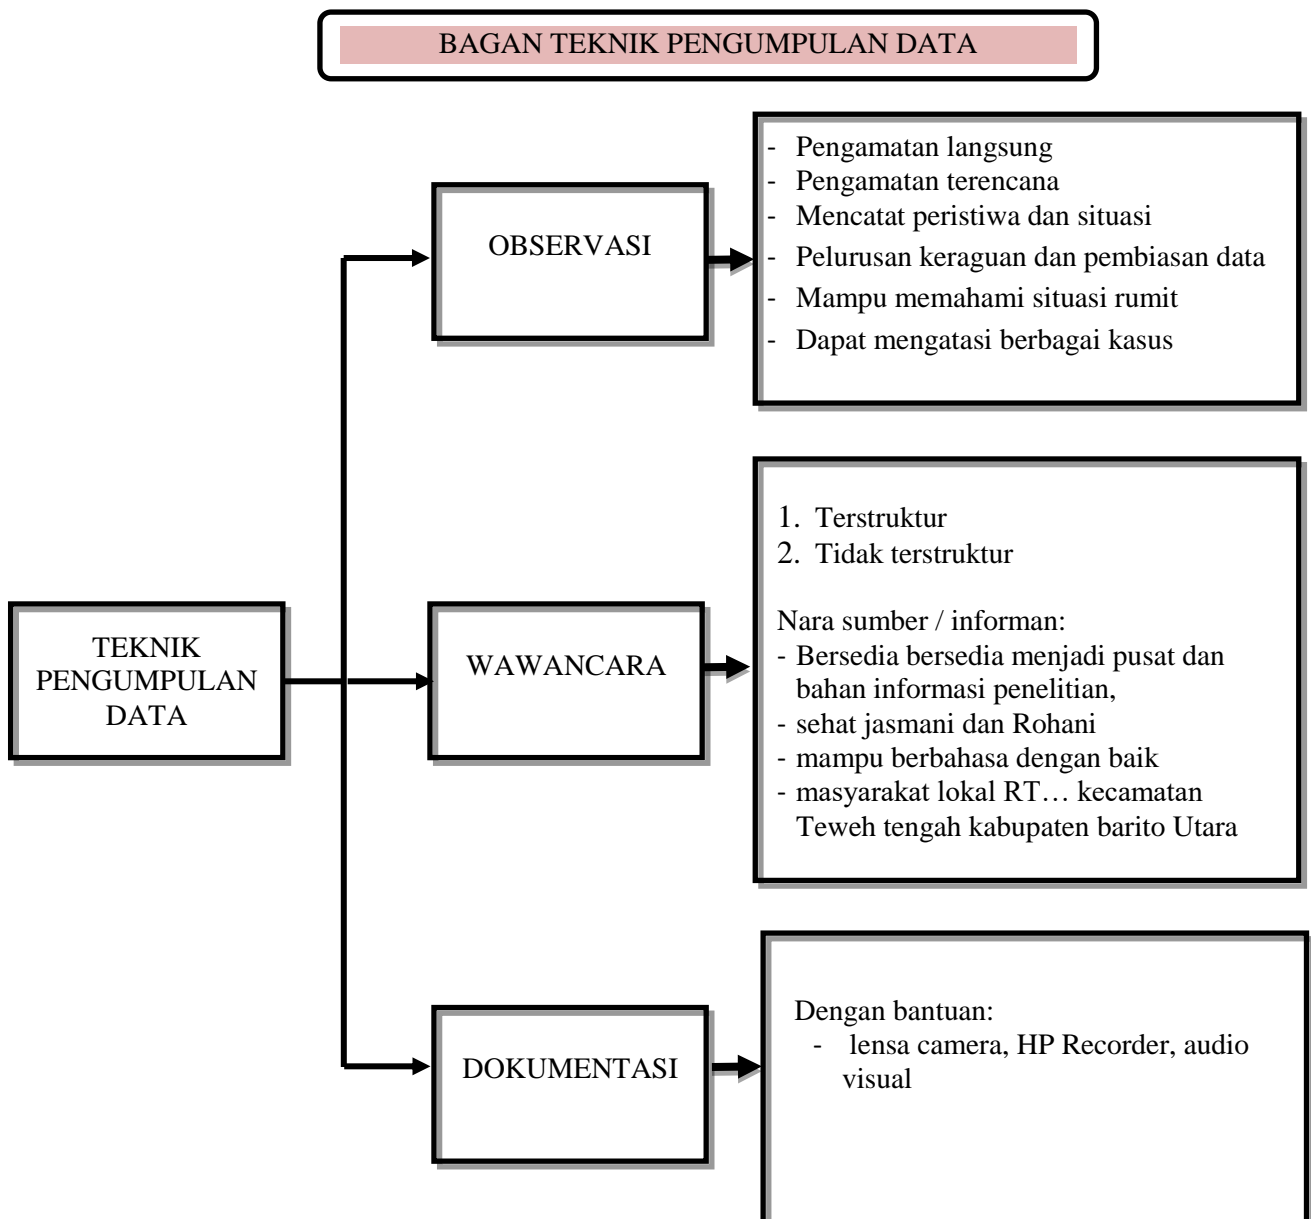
BAGAN TEKNIK PENGUMPULAN DATA

TEKNIK PENGUMPULAN DATA

OBSERVASI

- Pengamatan langsung
- Pengamatan terencana
- Mencatat peristiwa dan situasi
- Pelurusan keraguan dan pembiasan data
- Mampu memahami situasi rumit
- Dapat mengatasi berbagai kasus

WAWANCARA

1. Terstruktur
2. Tidak terstruktur

Nara sumber / informan:
- Bersedia bersedia menjadi pusat dan bahan informasi penelitian,
- sehat jasmani dan Rohani
- mampu berbahasa dengan baik
- masyarakat lokal RT… kecamatan Teweh tengah kabupaten barito Utara

DOKUMENTASI

Dengan bantuan:
- lensa camera, HP Recorder, audio visual